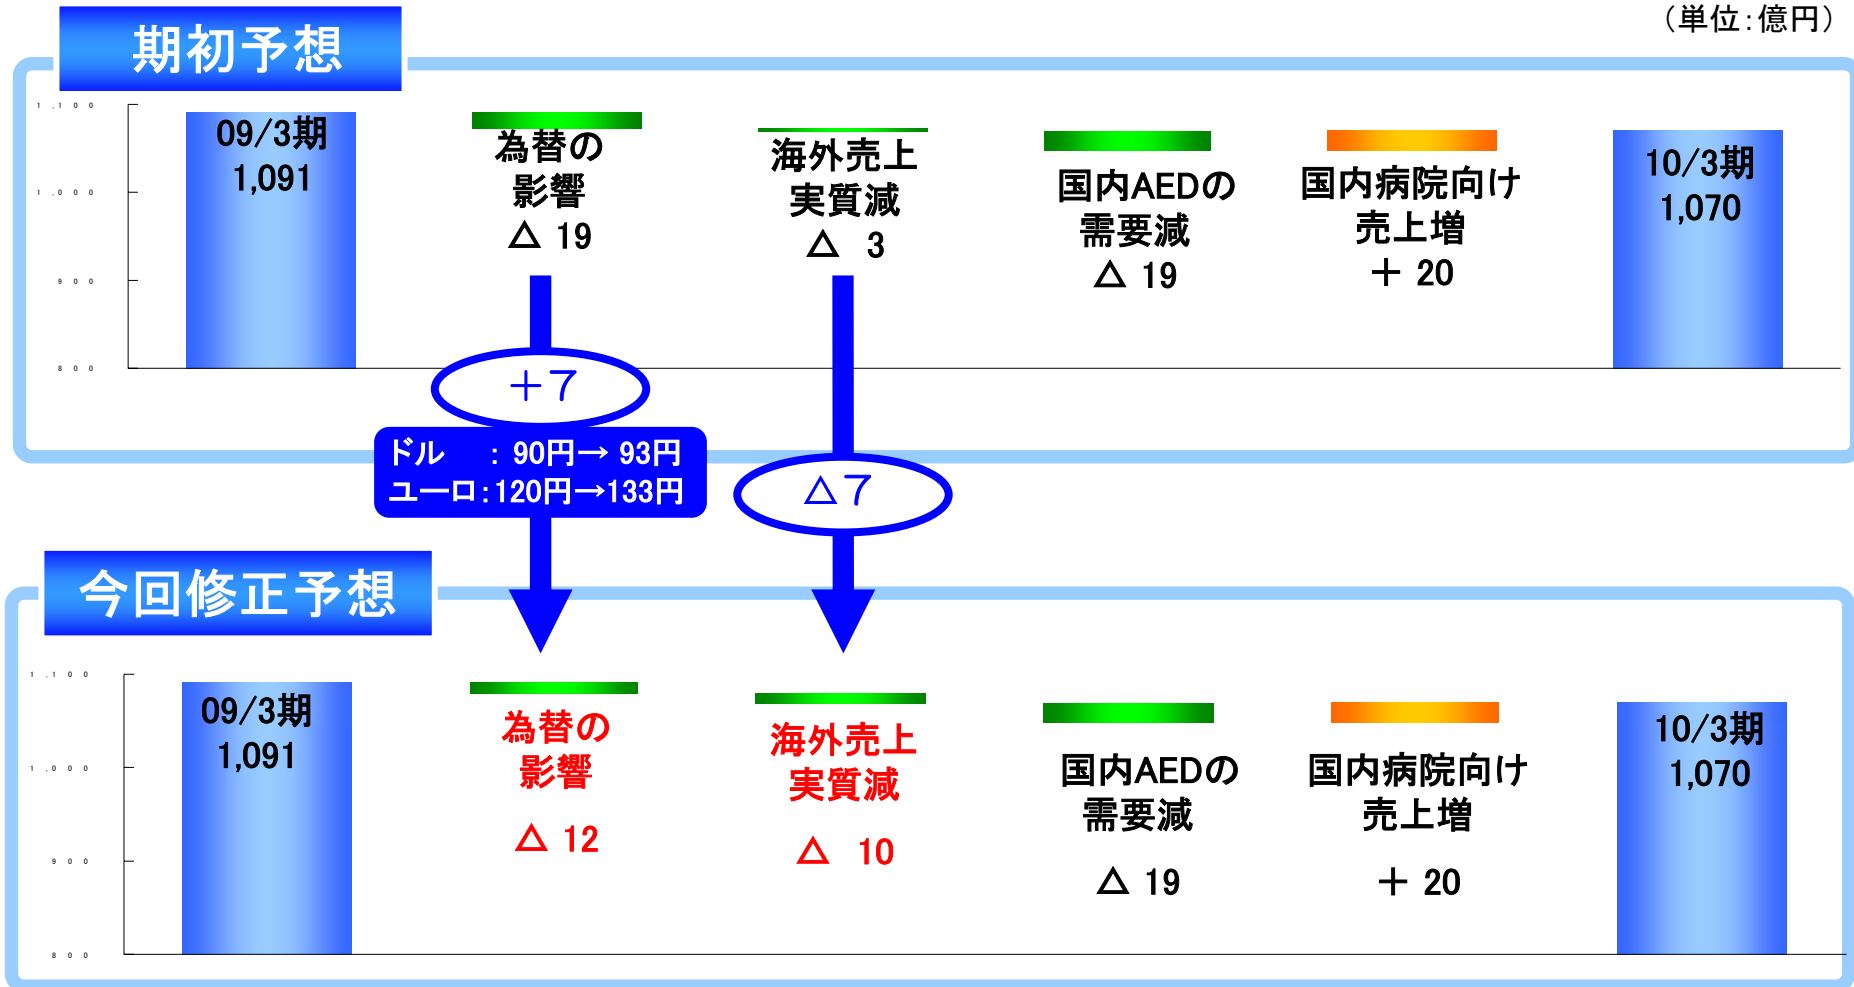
期初予想

（単位：億円）

1,100
1,000
900
800

09/3期
1,091

為替の
影響
△ 19

海外売上
実質減
△ 3

国内AEDの
需要減
△ 19

国内病院向け
売上増
＋ 20

10/3期
1,070

＋7

ドル　：90円→ 93円
ユーロ：120円→133円

△7

今回修正予想

1,100
1,000
900
800

09/3期
1,091

為替の
影響
△ 12

海外売上
実質減
△ 10

国内AEDの
需要減
△ 19

国内病院向け
売上増
＋ 20

10/3期
1,070